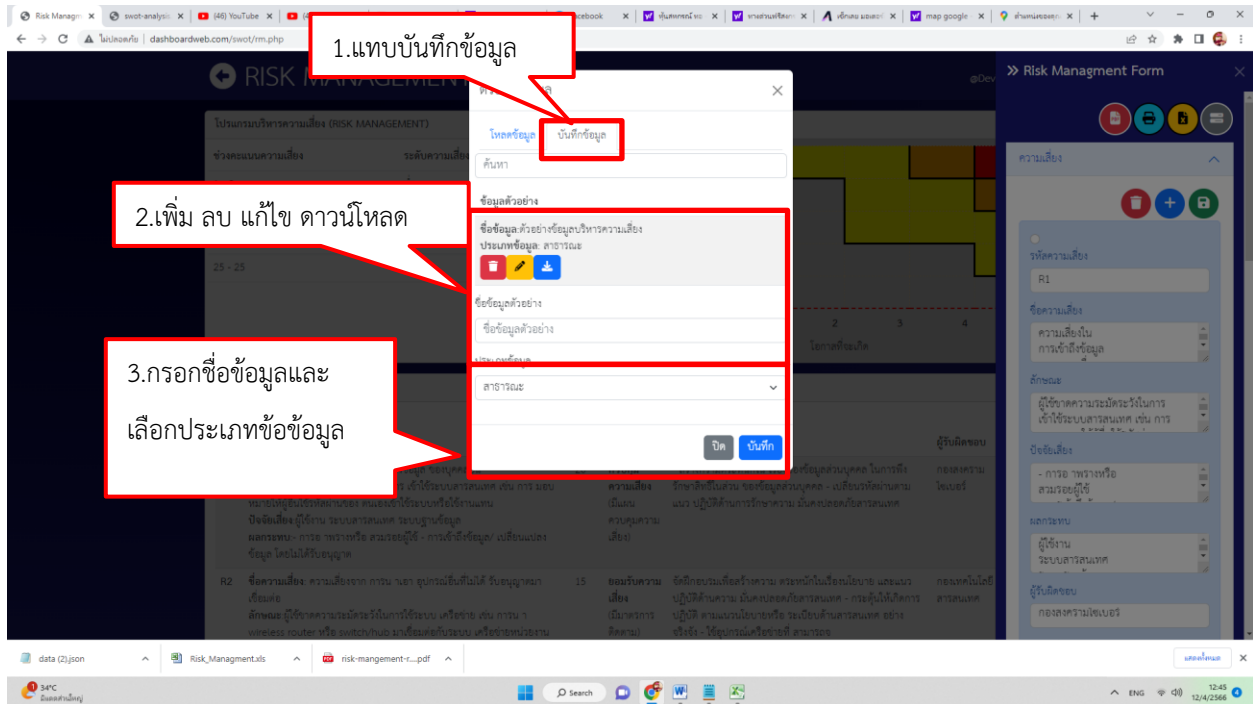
Risk Managm × swot-analysis × (46) YouTube × acebook × หุ้นสหกรณ์ × ทางส่วนที่จัดการ × เช็กผล มอเตอร์ × map google × ตำแหน่งของคุณ ×

ไม่ปลอดภัย | dashboardweb.com/swot/rm.php

RISK MANAGEMENT

1.แทบบันทึกข้อมูล

โหลดข้อมูล บันทึกข้อมูล

ค้นหา

ข้อมูลตัวอย่าง

2.เพิ่ม ลบ แก้ไข ดาวน์โหลด

ชื่อข้อมูล: ตัวอย่างข้อมูลบริหารความเสี่ยง
ประเภทข้อมูล: สาธารณะ

ชื่อข้อมูลตัวอย่าง

ชื่อข้อมูลตัวอย่าง

3.กรอกชื่อข้อมูลและ

เลือกประเภทข้อข้อมูล

สาธารณะ

ปิด บันทึก

โปรแกรมบริหารความเสี่ยง (RISK MANAGEMENT)

ช่วงคะแนนความเสี่ยง ระดับความเสี่ยง

25 - 25

2 3 4

โอกาสที่จะเกิด

ผู้รับผิดชอบ

กองสงความไซเบอร์

R2 ชื่อความเสี่ยง: 15

» Risk Managment Form

ความเสี่ยง

รหัสความเสี่ยง

R1

ชื่อความเสี่ยง

ความเสี่ยงใน การเข้าถึงข้อมูล

ลักษณะ

ผู้ใช้ขาดความระมัดระวังในการ เข้าใช้ระบบสารสนเทศ เช่น การ

ปัจจัยเสี่ยง

- การอ าพรางหรือ สวมรอยผู้ใช้

ผลกระทบ

ผู้ใช้งาน ระบบสารสนเทศ

ผู้รับผิดชอบ

กองสงความไซเบอร์

data (2).json Risk_Managment.xls risk-mangement-r....pdf

34°C

Search

ENG 12:45 12/4/2566